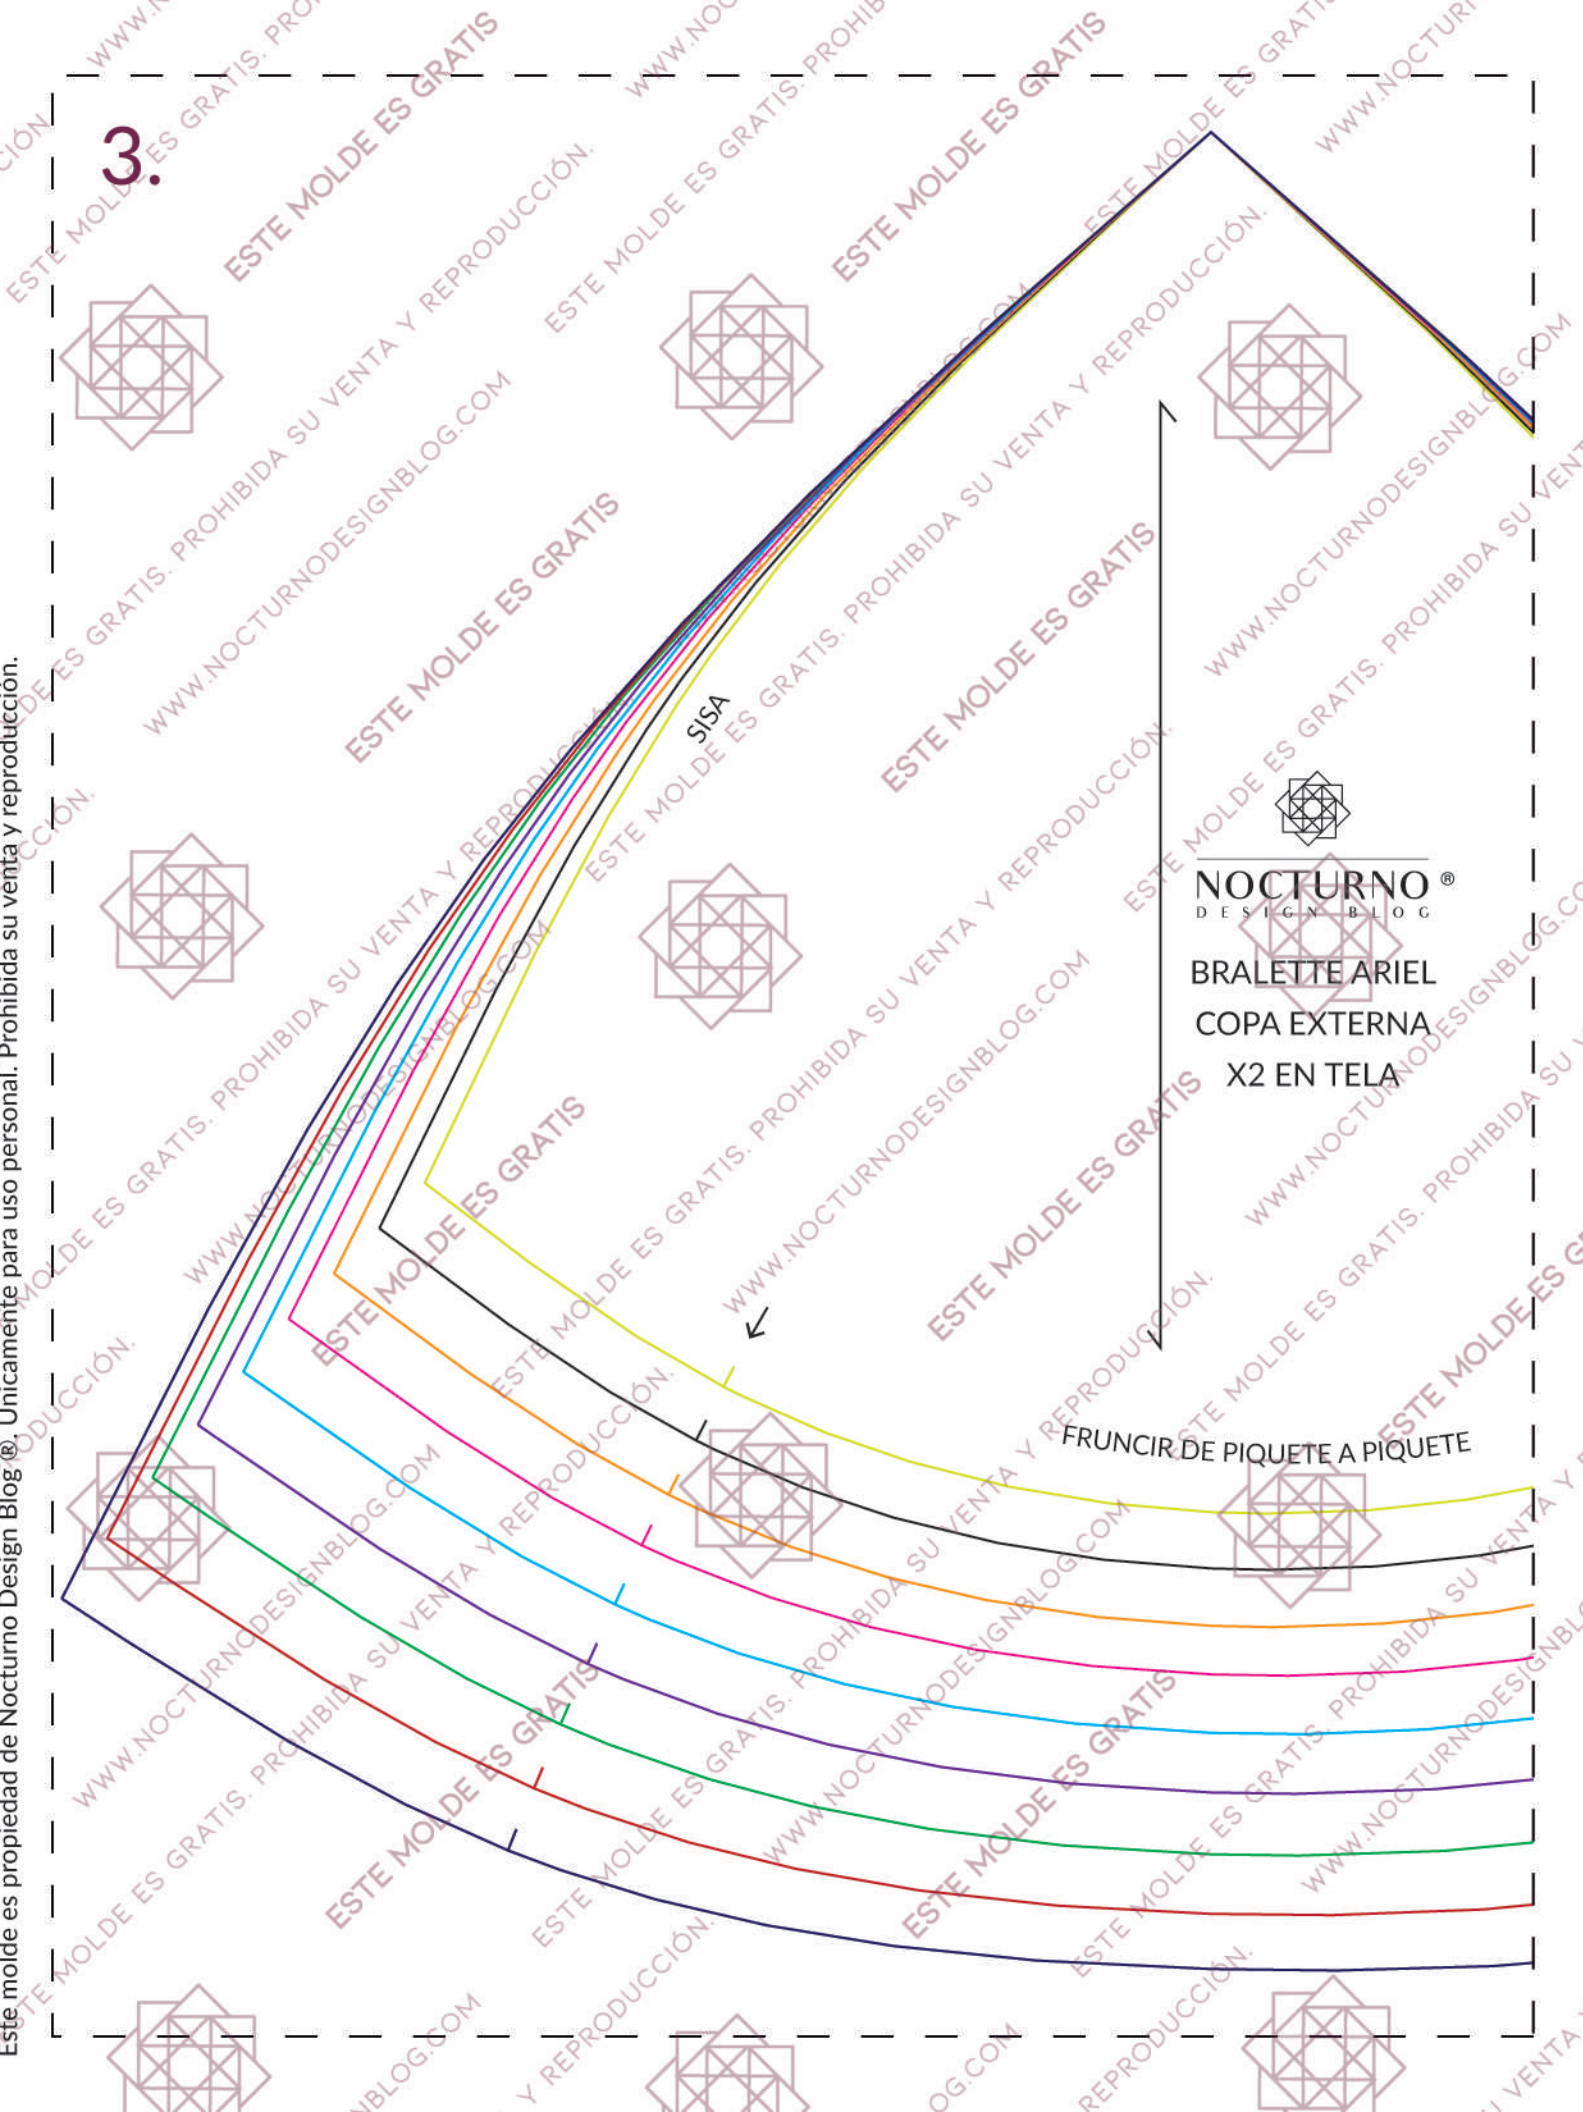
3.

SISA

NOCTURNO ®
DESIGN BLOG

BRALETTE ARIEL
COPA EXTERNA
X2 EN TELA

FRUNCIR DE PIQUETE A PIQUETE

Este molde es propiedad de Nocturno Design Blog ®. Únicamente para uso personal. Prohibida su venta y reproducción.

ESTE MOLDE ES GRATIS

ESTE MOLDE ES GRATIS. PROHIBIDA SU VENTA Y REPRODUCCIÓN.

WWW.NOCTURNODESIGNBLOG.COM